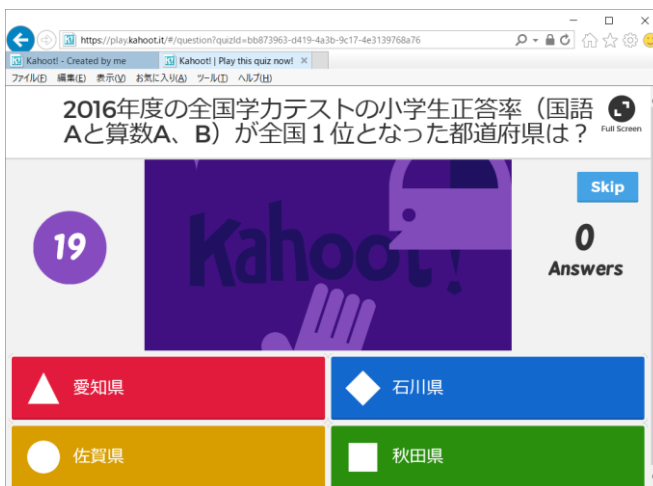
https://play.kahoot.it/#/question?quizId=bb873963-d419-4a3b-9c17-4e3139768a76

Kahoot! - Created by me
Kahoot! | Play this quiz now!

ファイル(F) 編集(E) 表示(V) お気に入り(A) ツール(T) ヘルプ(H)

2016年度の全国学力テストの小学生正答率（国語Aと算数A、B）が全国１位となった都道府県は？

Full Screen

Skip

19

Kahoot!

0
Answers

愛知県

石川県

佐賀県

秋田県